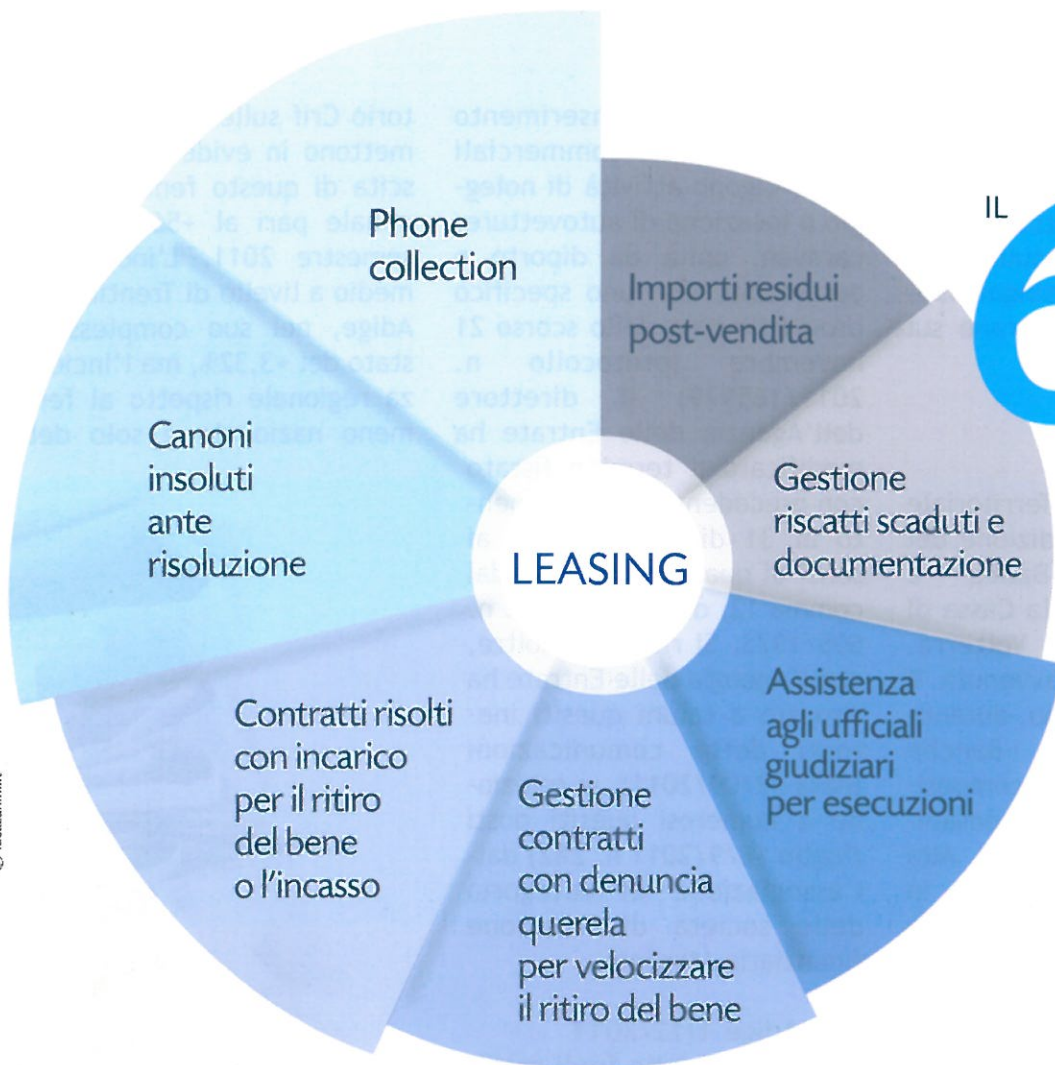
IL

Phone collection

Importi residui post-vendita

Canoni insoluti ante risoluzione

LEASING

Gestione riscatti scaduti e documentazione

Assistenza agli ufficiali giudiziari per esecuzioni

Contratti risolti con incarico per il ritiro del bene o l'incasso

Gestione contratti con denuncia querela per velocizzare il ritiro del bene